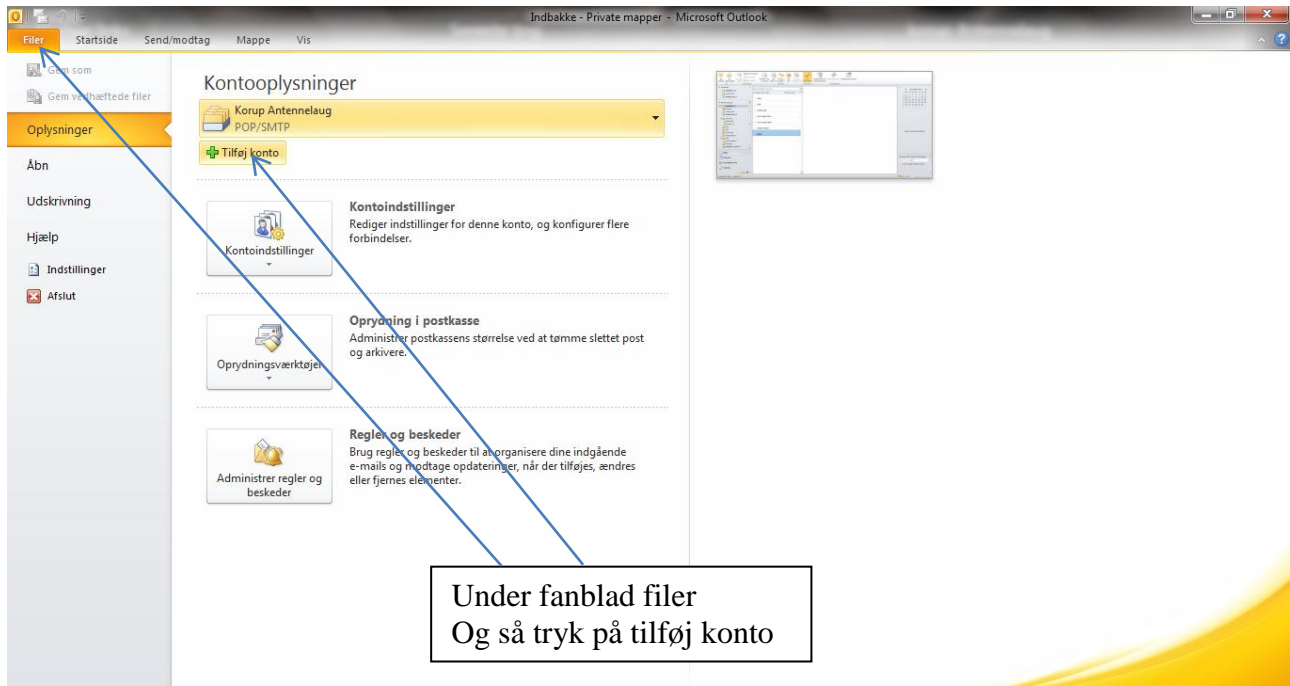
Indbakke - Private mapper - Microsoft Outlook

Filer Startside Send/modtag Mappe Vis

Gem som
Gem vedhæftede filer
Oplysninger
Åbn
Udskrivning
Hjælp
Indstillinger
Afslut

Kontooplysninger

Korup Antennelaug
POP/SMTP

Tilføj konto

Kontoindstillinger
Kontoindstillinger
Rediger indstillinger for denne konto, og konfigurer flere forbindelser.

Oprydningsværktøjer
Oprydning i postkasse
Administrer postkassens størrelse ved at tømme slettet post og arkivere.

Administrer regler og beskeder
Regler og beskeder
Brug regler og beskeder til at organisere dine indgående e-mails og modtage opdateringer, når der tilføjes, ændres eller fjernes elementer.

Under fanblad filer
Og så tryk på tilføj konto